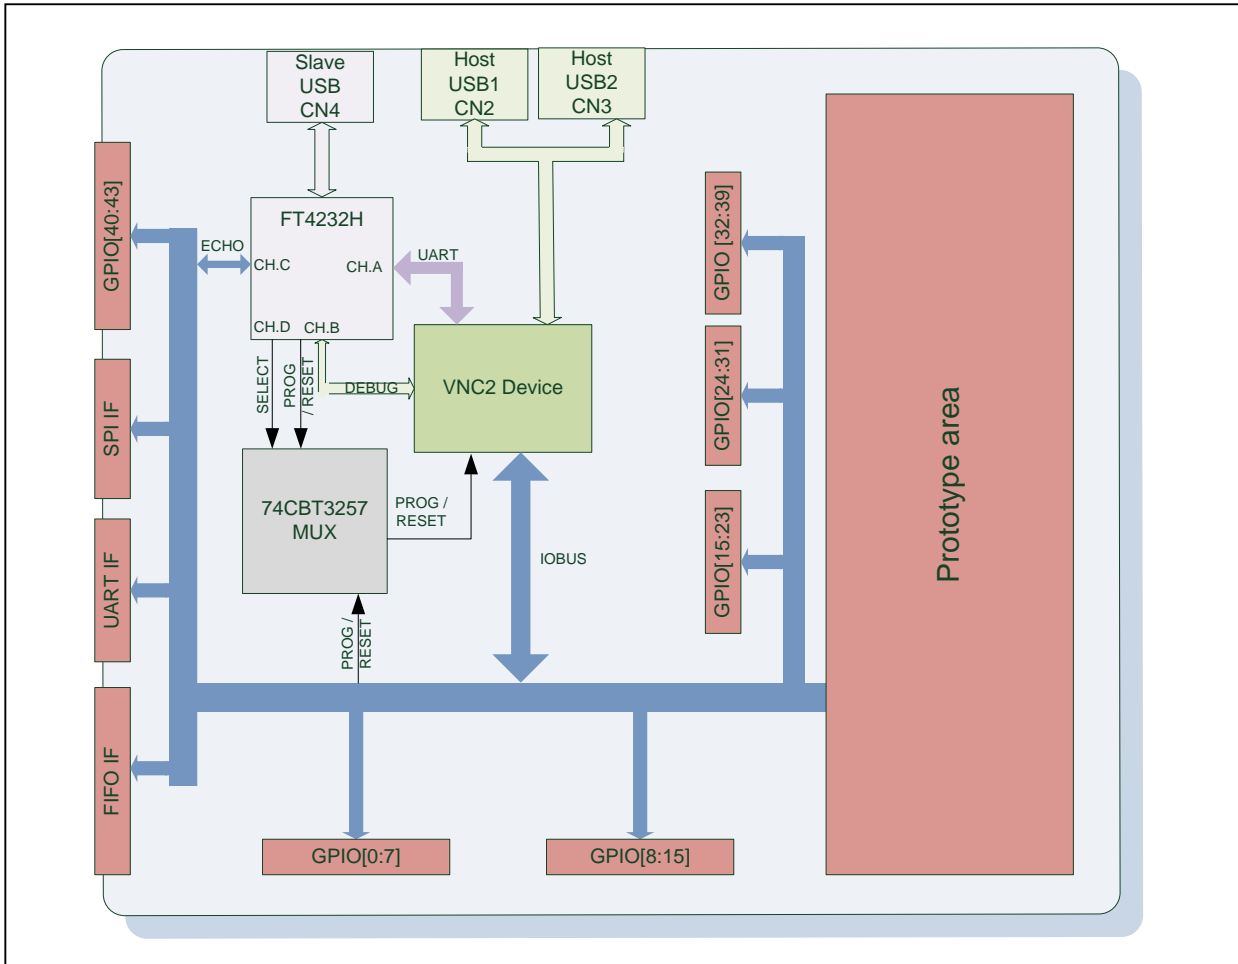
Slave USB CN4

Host USB1 CN2

Host USB2 CN3

GPIO[40:43]

FT4232H

ECHO

CH.C

CH.A

UART

CH.D

CH.B

SELECT

PROG

/ RESET

DEBUG

VNC2 Device

GPIO [32:39]

GPIO[24:31]

Prototype area

SPI IF

74CBT3257 MUX

PROG / RESET

IOBUS

GPIO[15:23]

UART IF

PROG / RESET

FIFO IF

GPIO[0:7]

GPIO[8:15]